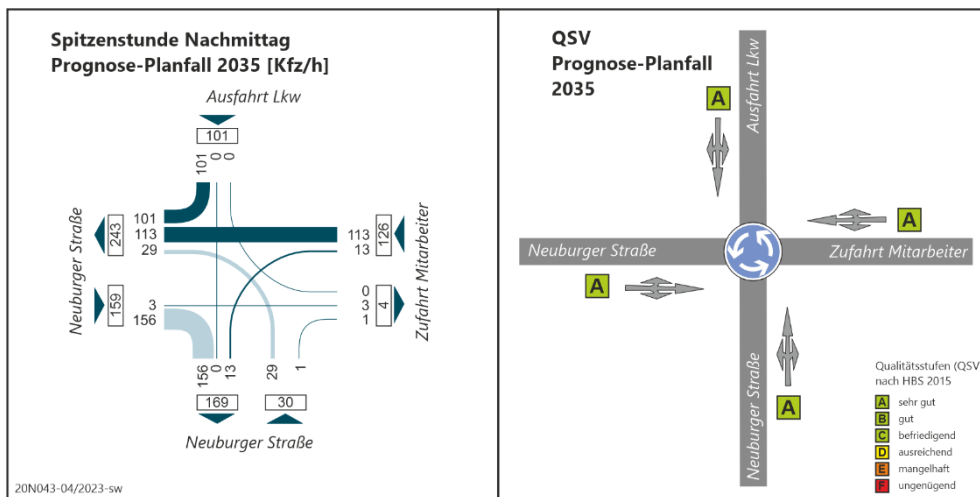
Spitzenstunde Nachmittag
Prognose-Planfall 2035 [Kfz/h]

Ausfahrt Lkw

101

101 0 0

Neuburger Straße

243

159

101
113
29

3
156

113
13

126

0
3
1

4

Zufahrt Mitarbeiter

156 0 13

29 1

169

30

Neuburger Straße

20N043-04/2023-sw

QSV
Prognose-Planfall
2035

A

Ausfahrt Lkw

A

Neuburger Straße

Zufahrt Mitarbeiter

A

Neuburger Straße

A

Qualitätsstufen (QSV
nach HBS 2015

A sehr gut
B gut
C befriedigend
D ausreichend
E mangelhaft
F ungenügend